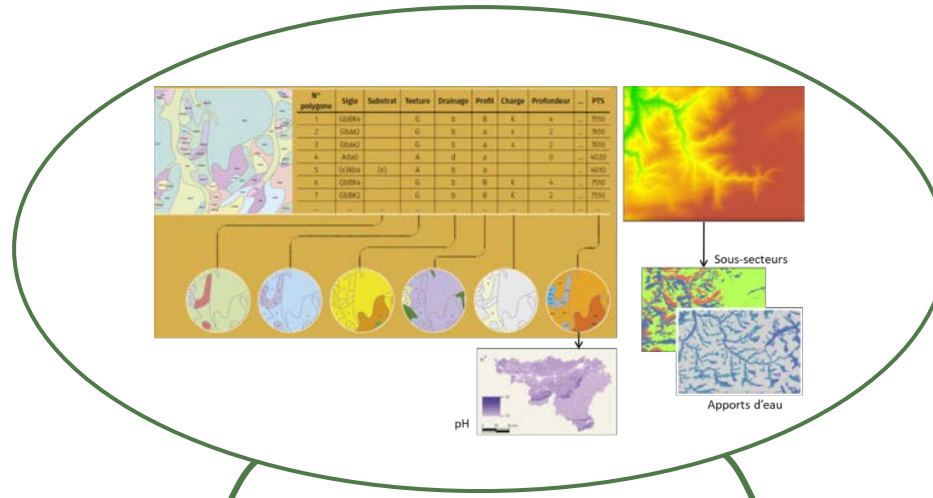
| N° polygone | Sigle | Substrat | Texture | Drainage | Profil | Charge | Profondeur | ... | PTS |
|---|---|---|---|---|---|---|---|---|---|
| 1 | GbBR4 | | G | b | B | K | 4 | ... | 7510 |
| 2 | Gbax0 | | G | b | a | x | 2 | ... | 7610 |
| 3 | Gbax2 | | G | b | a | x | 2 | ... | 7610 |
| 4 | AdaO | | A | d | a | | 0 | ... | 4020 |
| 5 | (x)Aba | (x) | A | b | a | | | ... | 4010 |
| 6 | GbBK4 | | G | b | B | K | 4 | ... | 7510 |
| 7 | GbBK2 | | G | b | B | K | 2 | ... | 7510 |

Sous-secteurs

Apports d'eau

pH